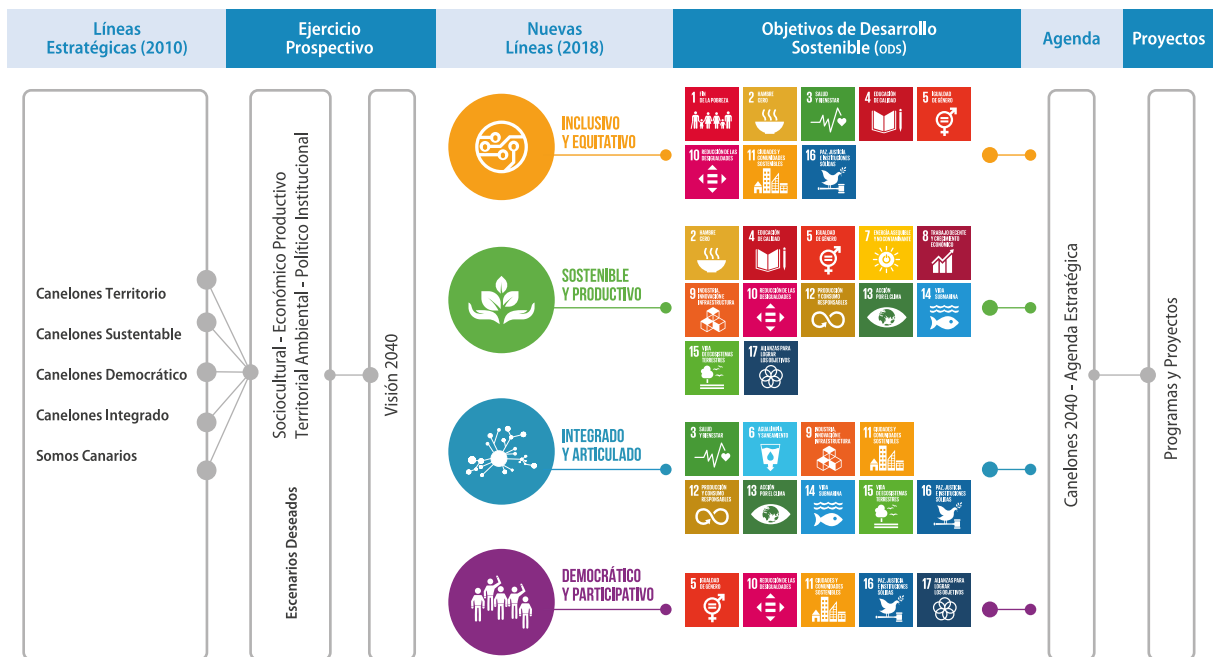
Líneas Estratégicas (2010)

Ejercicio Prospectivo

Nuevas Líneas (2018)

Objetivos de Desarrollo Sostenible (ODS)

Agenda

Proyectos

Canelones Territorio

Canelones Sustentable

Canelones Democrático

Canelones Integrado

Somos Canarios

Sociocultural - Económico Productivo
Territorial Ambiental - Político Institucional

Escenarios Deseados

Visión 2040

INCLUSIVO Y EQUITATIVO

1 FIN DE LA POBREZA
2 HAMBRE CERO
3 SALUD Y BIENESTAR
4 EDUCACIÓN DE CALIDAD
5 IGUALDAD DE GÉNERO
10 REDUCCIÓN DE LAS DESIGUALDADES
11 CIUDADES Y COMUNIDADES SOSTENIBLES
16 PAZ, JUSTICIA E INSTITUCIONES SÓLIDAS

SOSTENIBLE Y PRODUCTIVO

2 HAMBRE CERO
4 EDUCACIÓN DE CALIDAD
5 IGUALDAD DE GÉNERO
7 ENERGÍA ASEQUIBLE Y NO CONTAMINANTE
8 TRABAJO DECENTE Y CRECIMIENTO ECONÓMICO
9 INDUSTRIA, INNOVACIÓN E INFRAESTRUCTURA
10 REDUCCIÓN DE LAS DESIGUALDADES
12 PRODUCCIÓN Y CONSUMO RESPONSABLES
13 ACCIÓN POR EL CLIMA
14 VIDA SUBMARINA
15 VIDA DE ECOSISTEMAS TERRESTRES
17 ALIANZAS PARA LOGRAR LOS OBJETIVOS

INTEGRADO Y ARTICULADO

3 SALUD Y BIENESTAR
6 AGUA LIMPIA Y SANEAMIENTO
9 INDUSTRIA, INNOVACIÓN E INFRAESTRUCTURA
11 CIUDADES Y COMUNIDADES SOSTENIBLES
12 PRODUCCIÓN Y CONSUMO RESPONSABLES
13 ACCIÓN POR EL CLIMA
14 VIDA SUBMARINA
15 VIDA DE ECOSISTEMAS TERRESTRES
16 PAZ, JUSTICIA E INSTITUCIONES SÓLIDAS

DEMOCRÁTICO Y PARTICIPATIVO

5 IGUALDAD DE GÉNERO
10 REDUCCIÓN DE LAS DESIGUALDADES
11 CIUDADES Y COMUNIDADES SOSTENIBLES
16 PAZ, JUSTICIA E INSTITUCIONES SÓLIDAS
17 ALIANZAS PARA LOGRAR LOS OBJETIVOS

Canelones 2040 - Agenda Estratégica

Programas y Proyectos